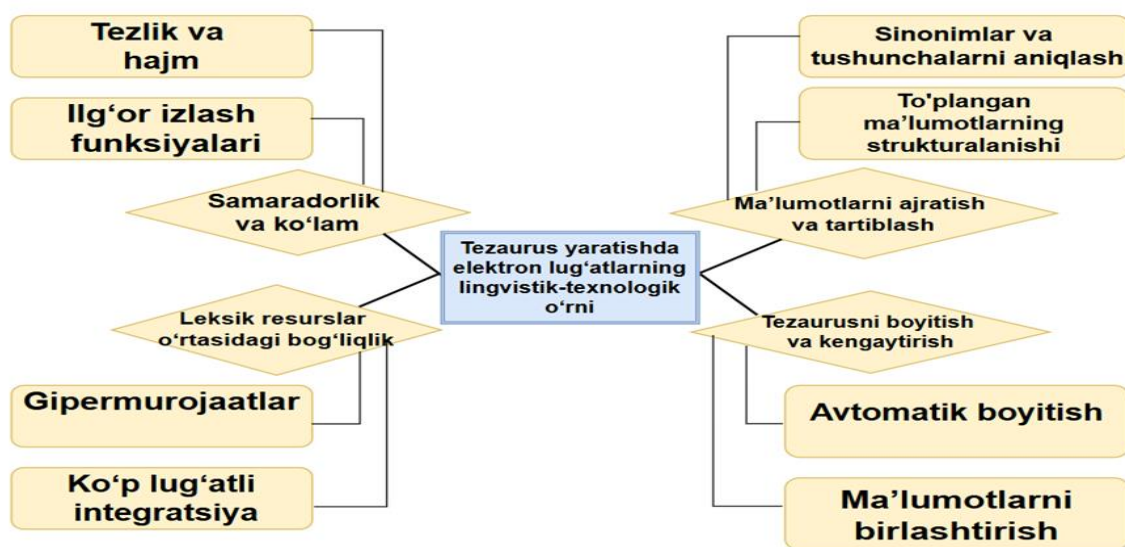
Tezlik va hajm

Ilg‘or izlash funksiyalari

Samaradorlik va ko‘lam

Tezaurus yaratishda elektron lug‘atlarning lingvistik-texnologik o‘rni

Leksik resurslar o‘rtasidagi bog‘liqlik

Gipermurojaatlar

Ko‘p lug‘atli integratsiya

Sinonimlar va tushunchalarni aniqlash

To'plangan ma’lumotlarning strukturalanishi

Ma’lumotlarni ajratish va tartiblash

Tezaurusni boyitish va kengaytirish

Avtomatik boyitish

Ma’lumotlarni birlashtirish